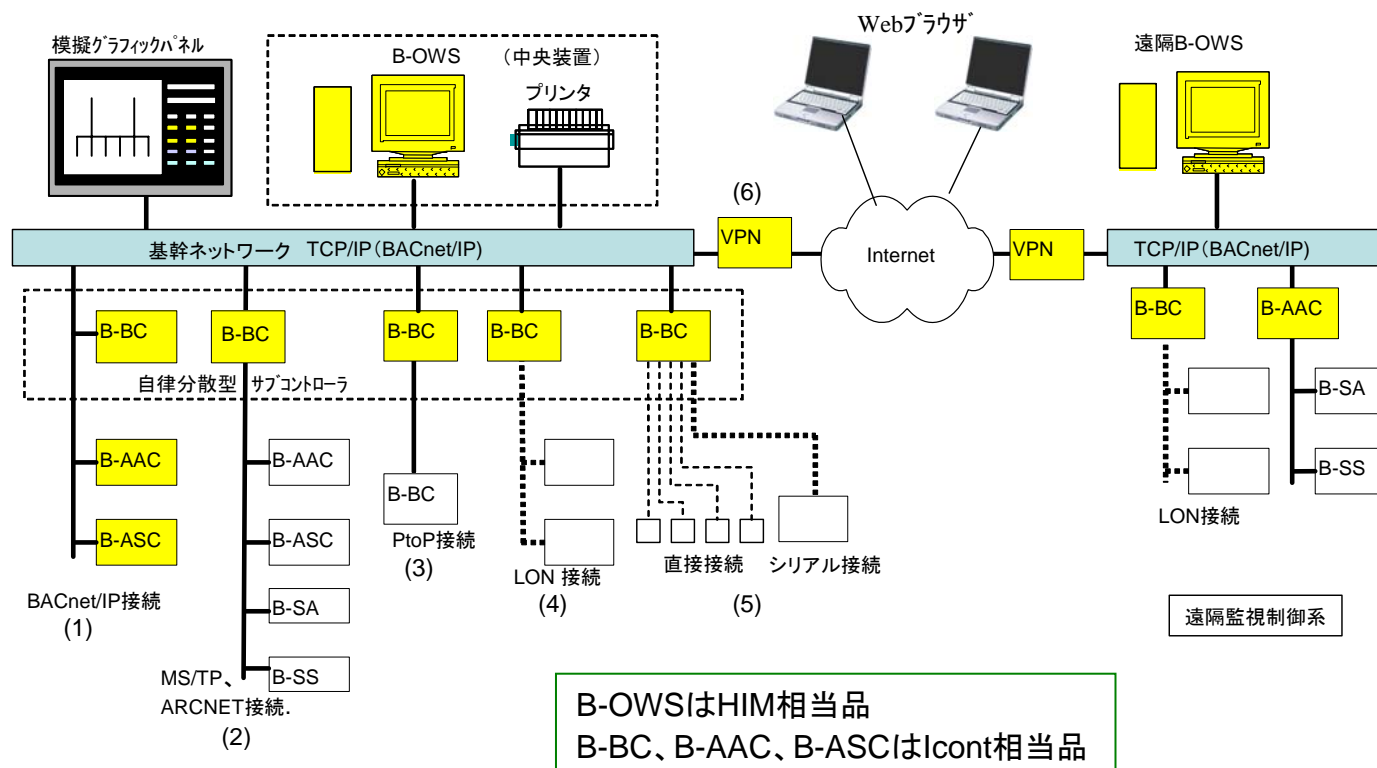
模擬ｸﾞﾗﾌｨｯｸﾊﾟﾈﾙ

B-OWS （中央装置）

プリンタ

Webﾌﾞﾗｳｻﾞ

遠隔B-OWS

(6)

VPN

Internet

VPN

基幹ネットワーク TCP/IP（BACnet/IP）

TCP/IP（BACnet/IP）

B-BC

B-BC

B-BC

B-BC

B-BC

自律分散型 ｻﾌﾞｺﾝﾄﾛｰﾗ

B-BC

B-AAC

B-SA

B-SS

B-AAC

B-ASC

B-AAC

B-ASC

B-SA

B-SS

B-BC

PtoP接続
(3)

LON 接続
(4)

直接接続 シリアル接続
(5)

LON接続

BACnet/IP接続
(1)

MS/TP、
ARCNET接続.
(2)

遠隔監視制御系

B-OWSはHIM相当品
B-BC、B-AAC、B-ASCはIcont相当品